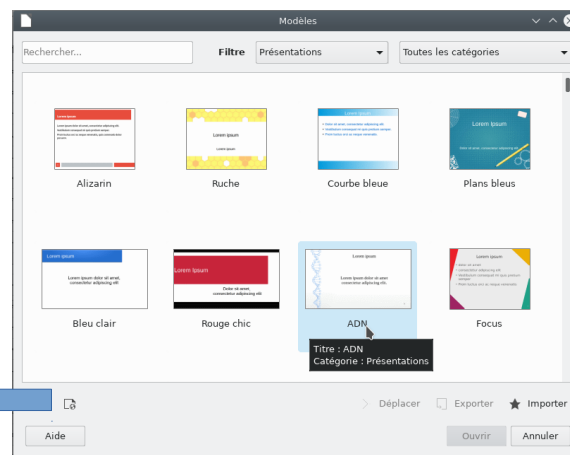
Modèles

Rechercher...

Filtre

Présentations

Toutes les catégories

Lorem ipsum

Lorem ipsum

Alizarin

Ruche

Courbe bleue

Plans bleus

Lorem ipsum

Lorem ipsum dolor sit amet, consectetur adipiscing elit

Lorem Ipsum

Dolor sit amet, consectetur adipiscing elit

Lorem ipsum

Lorem ipsum

Bleu clair

Rouge chic

ADN

Focus

Titre : ADN
Catégorie : Présentations

Déplacer

Exporter

Importer

Aide

Ouvrir

Annuler